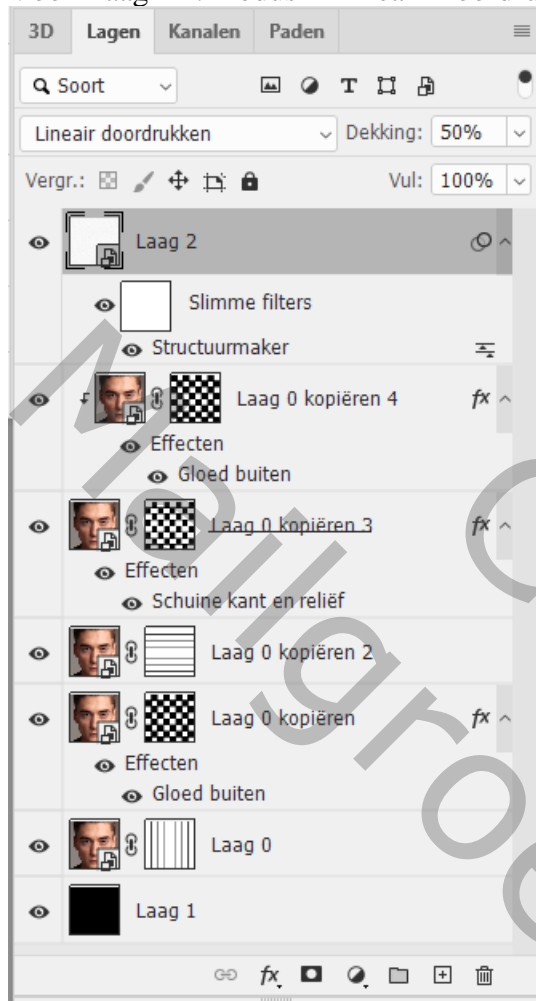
3D Lagen Kanalen Paden

Soort

Lineair doordrukken Dekking: 50%

Vergr.: Vul: 100%

Laag 2

Slimme filters

Structuurmaker

Laag 0 kopiëren 4

Effecten

Gloed buiten

Laag 0 kopiëren 3

Effecten

Schuine kant en reliëf

Laag 0 kopiëren 2

Laag 0 kopiëren

Effecten

Gloed buiten

Laag 0

Laag 1

Meiligr